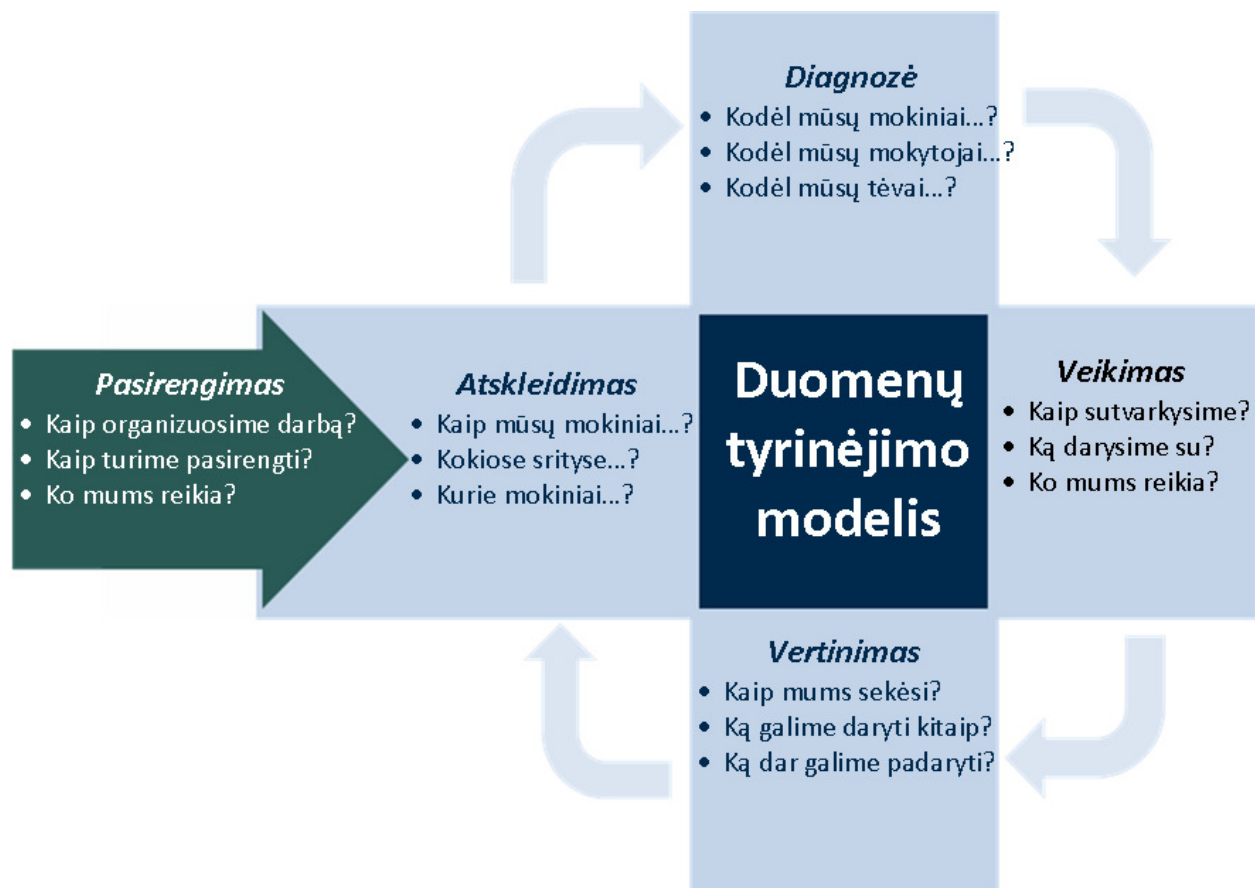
Diagnozė
• Kodėl mūsų mokiniai...?
• Kodėl mūsų mokytojai...?
• Kodėl mūsų tėvai...?

Pasirengimas
• Kaip organizuosime darbą?
• Kaip turime pasirengti?
• Ko mums reikia?

Atskleidimas
• Kaip mūsų mokiniai...?
• Kokiose srityse...?
• Kurie mokiniai...?

Duomenų tyrinėjimo modelis

Veikimas
• Kaip sutvarkysime?
• Ką darysime su?
• Ko mums reikia?

Vertinimas
• Kaip mums sekėsi?
• Ką galime daryti kitaip?
• Ką dar galime padaryti?